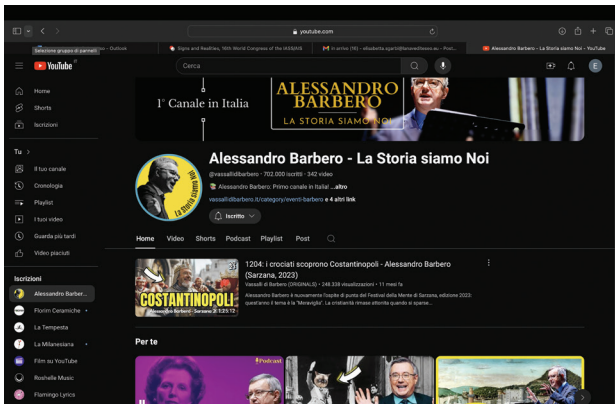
youtube.com

Selezione gruppo di pannelli

Email – elisabetta.sgarbi@... – Outlook

Signs and Realities, 16th World Congress of the IASSIS

In arrivo (15) – elisabetta.sgarbi@lanavediteseo.eu – Post...

Alessandro Barbero – La Storia siamo Noi – YouTube

YouTube IT

Cerca

Home

Shorts

Iscrizioni

Tu >

Il tuo canale

Cronologia

Playlist

I tuoi video

Guarda più tardi

Video piaciuti

Iscrizioni

Alessandro Barber...

Florim Ceramiche

La Tempesta

La Milanesiana

Film su YouTube

Roshelle Music

Flamingo Lyrics

1° Canale in Italia

ALESSANDRO BARBERO

LA STORIA SIAMO NOI

Alessandro Barbero - La Storia siamo Noi

@vassallidibarbero • 702.000 iscritti • 342 video

Alessandro Barbero: Primo canale in Italia! ...altro

vassallidibarbero.it/category/event-barbero e 4 altri link

Iscritto

Home Video Shorts Podcast Playlist Post

COSTANTINOPOLI

Alessandro Barbero - Sarzana 2023

1:25:12

1204: i crociati scoprono Costantinopoli - Alessandro Barbero (Sarzana, 2023)

Vassalli di Barbero (ORIGINALS) • 248.338 visualizzazioni • 11 mesi fa

Alessandro Barbero è nuovamente l'ospite di punta del Festival della Mente di Sarzana, edizione 2023: quest'anno il tema è la "Meraviglia". La cristianità rimase attonita quando si sparse...

Per te

Podcast